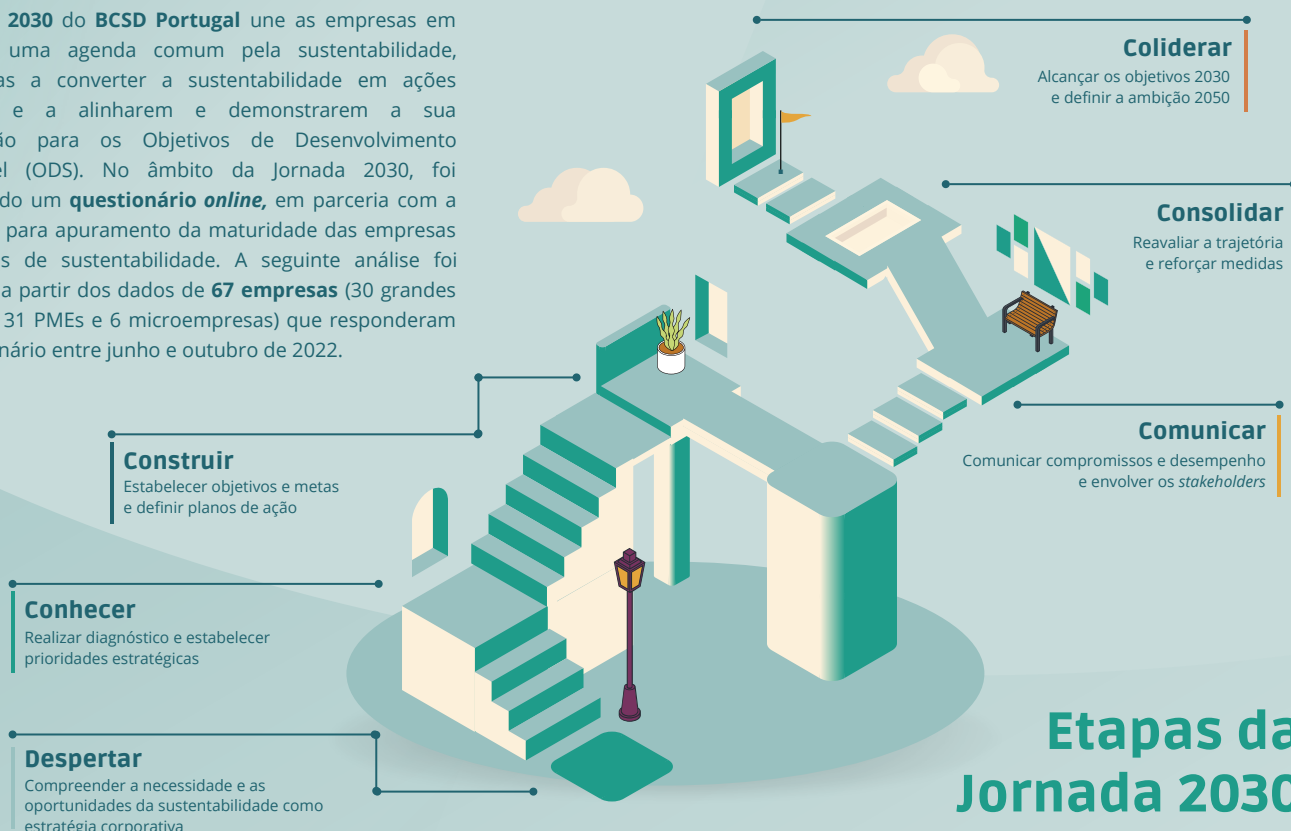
2030 do BCSD Portugal une as empresas em uma agenda comum pela sustentabilidade, as a converter a sustentabilidade em ações e a alinharem e demonstrarem a sua ão para os Objetivos de Desenvolvimento el (ODS). No âmbito da Jornada 2030, foi do um questionário online, em parceria com a para apuramento da maturidade das empresas s de sustentabilidade. A seguinte análise foi a partir dos dados de 67 empresas (30 grandes 31 PMEs e 6 microempresas) que responderam nário entre junho e outubro de 2022.

Coliderar
Alcançar os objetivos 2030 e definir a ambição 2050

Consolidar
Reavaliar a trajetória e reforçar medidas

Comunicar
Comunicar compromissos e desempenho e envolver os stakeholders

Construir
Estabelecer objetivos e metas e definir planos de ação

Conhecer
Realizar diagnóstico e estabelecer prioridades estratégicas

Despertar
Compreender a necessidade e as oportunidades da sustentabilidade como estratégia corporativa

Etapas da Jornada 2030